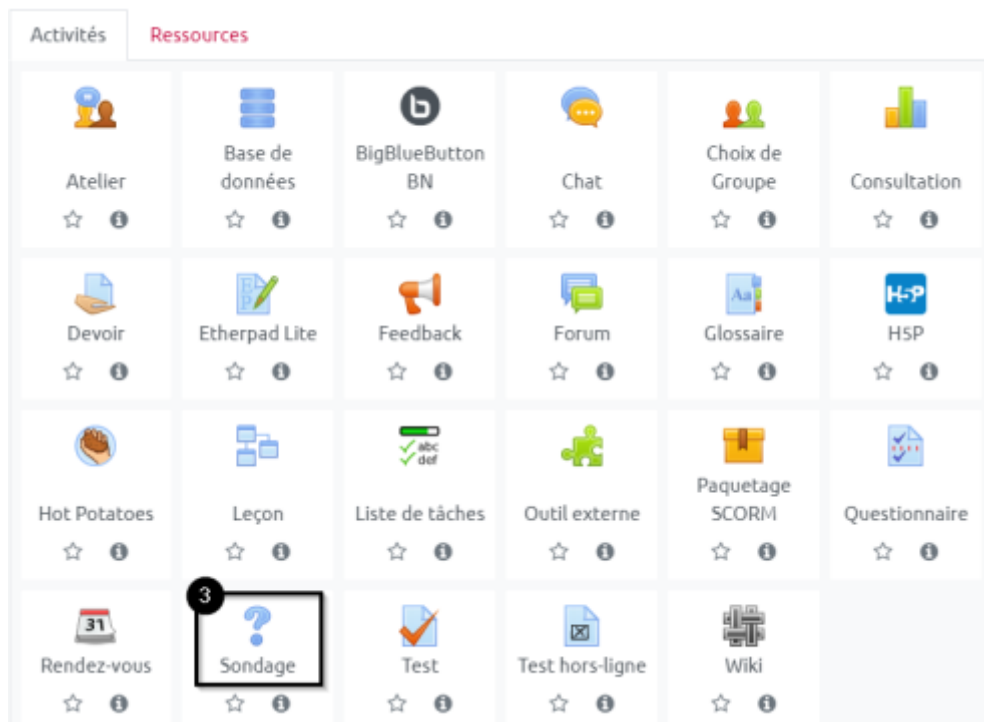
Activités Ressources

Atelier

Base de données

BigBlueButton BN

Chat

Choix de Groupe

Consultation

Devoir

Etherpad Lite

Feedback

Forum

Glossaire

H-P
H5P

Hot Potatoes

Leçon

abc
def
Liste de tâches

Outil externe

Paquetage SCORM

Questionnaire

31
Rendez-vous

3
Sondage

Test

Test hors-ligne

Wiki